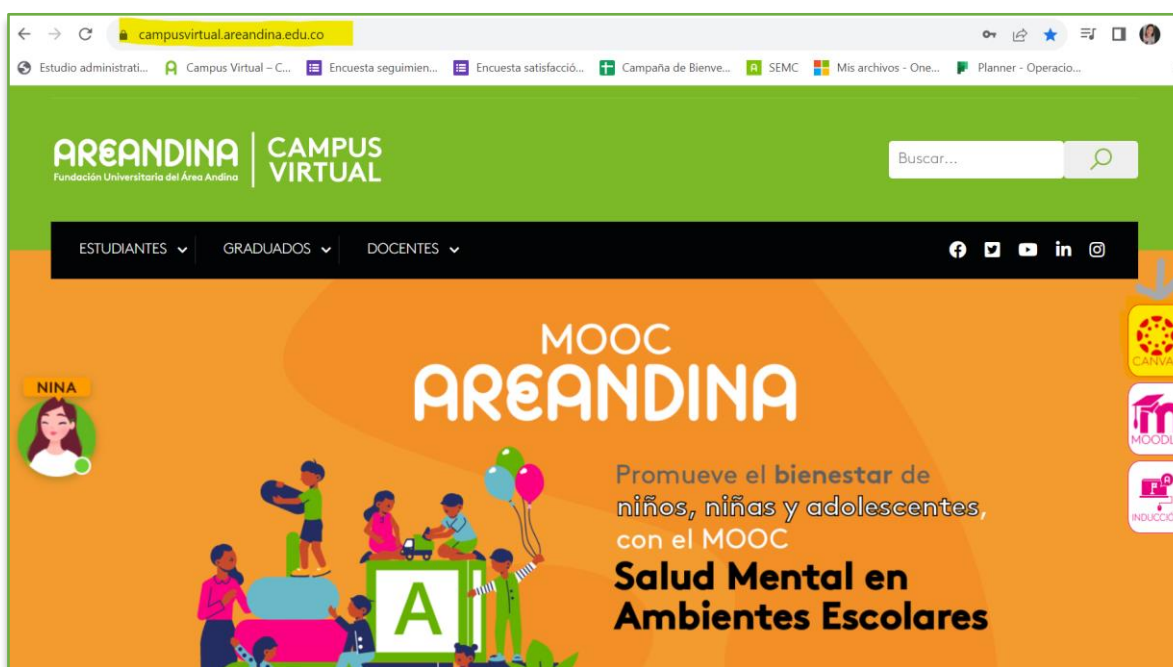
campusvirtual.areandina.edu.co

Estudio administrati... Campus Virtual – C... Encuesta seguimien... Encuesta satisfacció... Campaña de Bienve... SEMC Mis archivos - One... Planner - Operacio...

AREANDINA Fundación Universitaria del Área Andina | CAMPUS VIRTUAL

Buscar...

ESTUDIANTES GRADUADOS DOCENTES

NINA

CANVA

MOODL

INDUCCIÓ

MOOC AREANDINA

A

Promueve el bienestar de niños, niñas y adolescentes, con el MOOC

Salud Mental en Ambientes Escolares